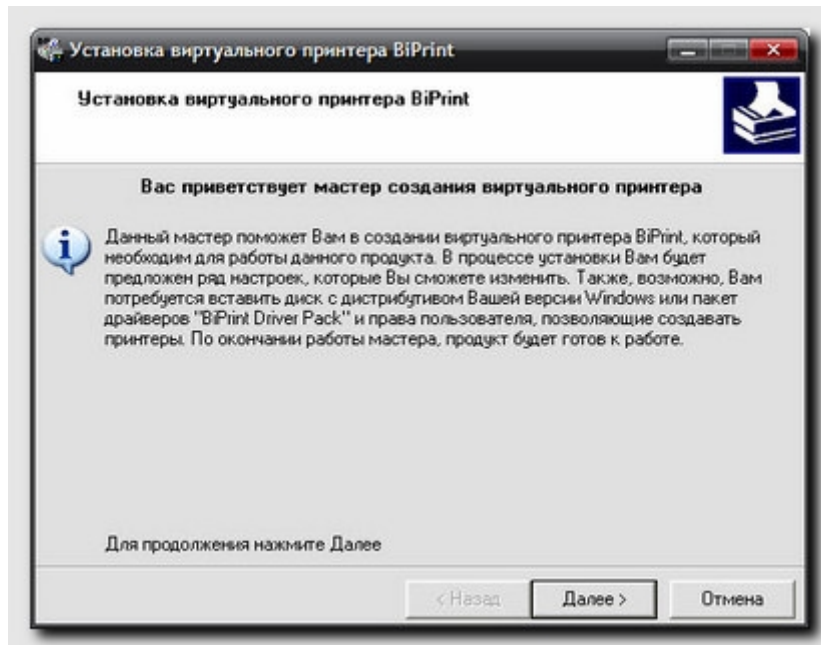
Установка виртуального принтера BiPrint

Установка виртуального принтера BiPrint

Вас приветствует мастер создания виртуального принтера

Данный мастер поможет Вам в создании виртуального принтера BiPrint, который необходим для работы данного продукта. В процессе установки Вам будет предложен ряд настроек, которые Вы сможете изменить. Также, возможно, Вам потребуется вставить диск с дистрибутивом Вашей версии Windows или пакет драйверов "BiPrint Driver Pack" и права пользователя, позволяющие создавать принтеры. По окончании работы мастера, продукт будет готов к работе.

Для продолжения нажмите Далее

< Назад
Далее >
Отмена